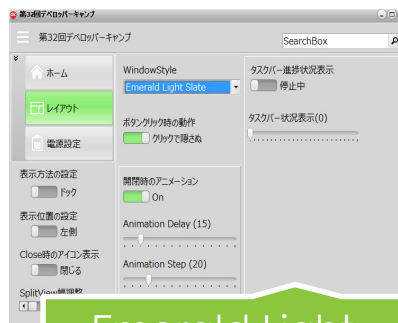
第32回デベロッパーキャンプ

第32回デベロッパーキャンプ

SearchBox

ホーム

レイアウト

電源設定

表示方法の設定

ドック

表示位置の設定

左側

Close時のアイコン表示

閉じる

SplitView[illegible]

WindowStyle

Emerald Light Slate

ボタンクリック時の動作

クリックで隠さぬ

開閉時のアニメーション

On

Animation Delay (15)

Animation Step (20)

タスクバー進捗状況表示

停止中

タスクバー状況表示(0)

Emerald Light